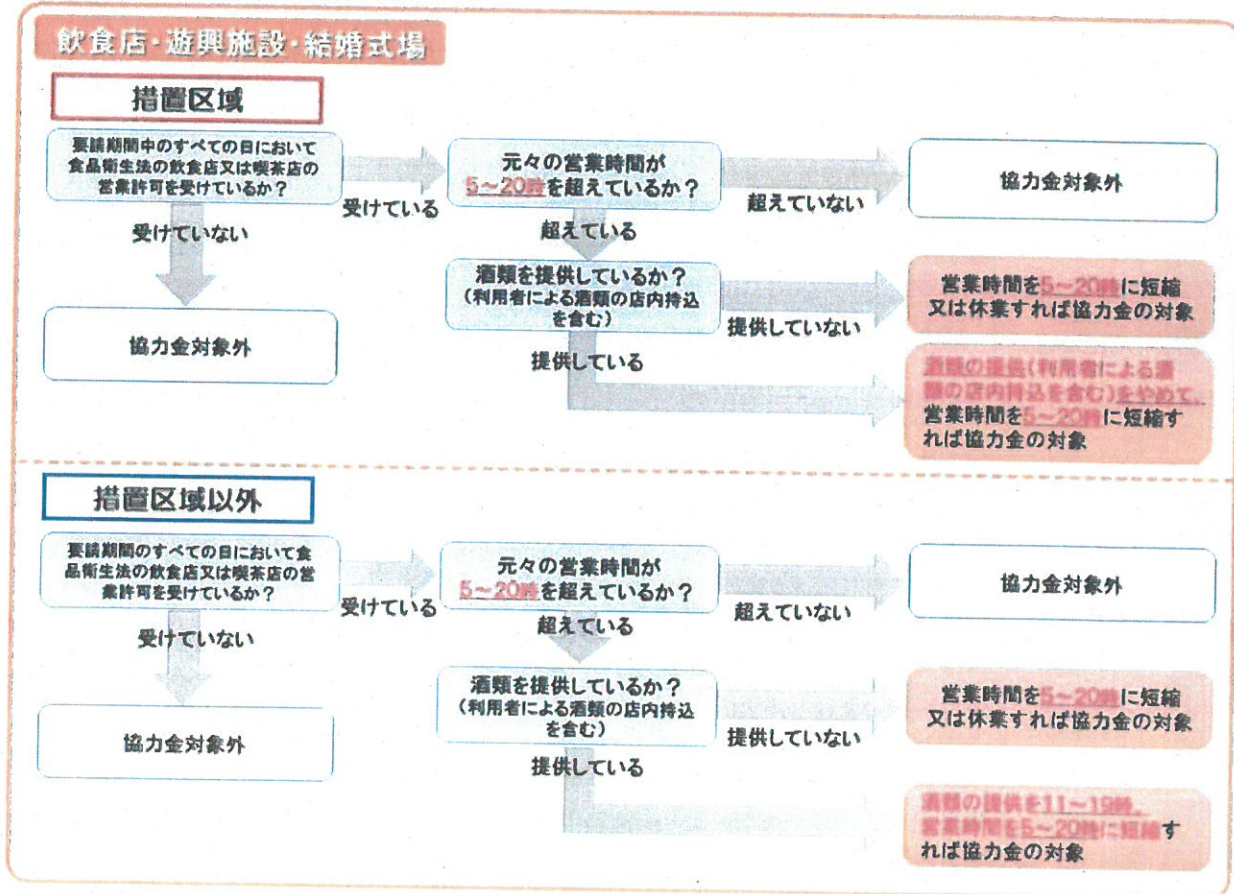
飲食店・遊興施設・結婚式場

措置区域

要請期間中のすべての日において食品衛生法の飲食店又は喫茶店の営業許可を受けているか？

受けている

元々の営業時間が5～20時を超えているか？

超えていない

協力金対象外

受けていない

超えている

協力金対象外

酒類を提供しているか？（利用者による酒類の店内持込を含む）

提供していない

営業時間を5～20時に短縮又は休業すれば協力金の対象

提供している

酒類の提供（利用者による酒類の店内持込を含む）をやめて、営業時間を5～20時に短縮すれば協力金の対象

措置区域以外

要請期間のすべての日において食品衛生法の飲食店又は喫茶店の営業許可を受けているか？

受けている

元々の営業時間が5～20時を超えているか？

超えていない

協力金対象外

受けていない

超えている

協力金対象外

酒類を提供しているか？（利用者による酒類の店内持込を含む）

提供していない

営業時間を5～20時に短縮又は休業すれば協力金の対象

提供している

酒類の提供を11～19時、営業時間を5～20時に短縮すれば協力金の対象